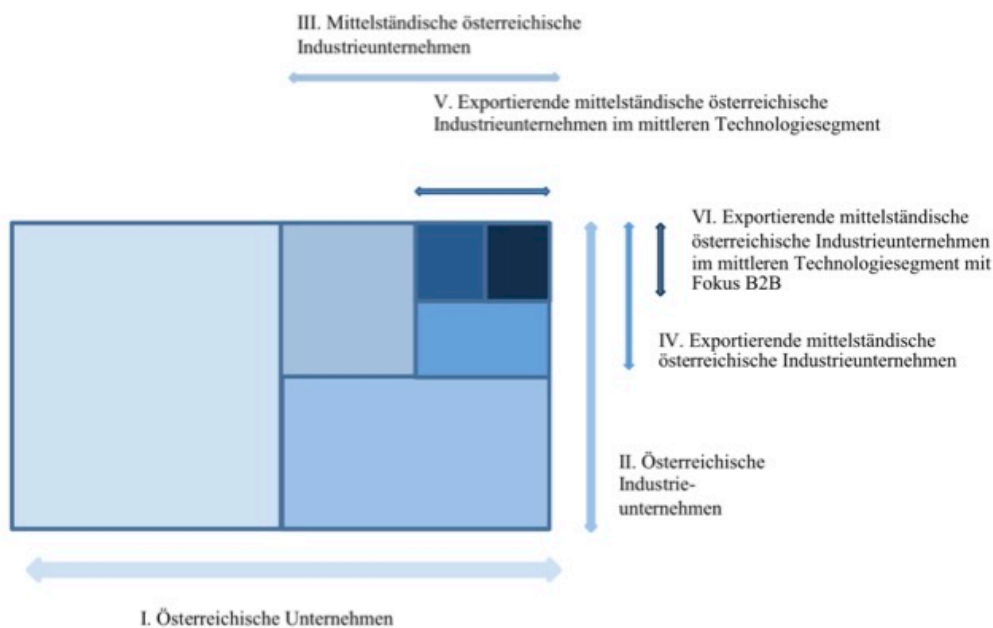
III. Mittelständische österreichische Industrieunternehmen

V. Exportierende mittelständische österreichische Industrieunternehmen im mittleren Technologiesegment

VI. Exportierende mittelständische österreichische Industrieunternehmen im mittleren Technologiesegment mit Fokus B2B

IV. Exportierende mittelständische österreichische Industrieunternehmen

II. Österreichische Industrieunternehmen

I. Österreichische Unternehmen